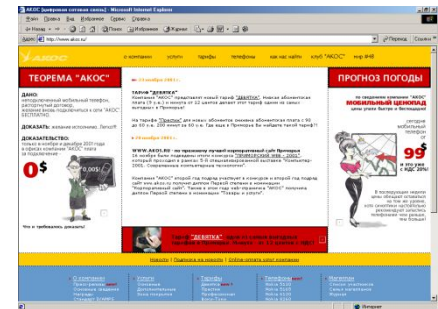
АКОС [цифровая сотовая связь] - Microsoft Internet Explorer

Файл Правка Вид Избранное Сервис Справка

Назад Поиск Избранное Журнал

Адрес http://www.akos.ru/ Переход Ссылки

о компании услуги тарифы телефоны как нас найти клуб "АКОС" мир ВНВ

ТЕОРЕМА "АКОС"

ДАНО: неограниченный мобильный телефон, распознутый договор, желание всюду подключиться к сети "АКОС" БЕСПЛАТНО.

ДОКАЗАТЬ: желание исполнимо. Легко!!

ДОКАЗАТЕЛЬСТВО: только в ноябре и декабре 2001 года в офисах компании "АКОС" плата за подключение

0$

Что и требовалось доказать!

14 ноября 2001 г.

ТАРИФ "ДЕВЯТКА"

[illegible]

ПРОГНОЗ ПОГОДЫ

МОБИЛЬНЫЙ ЦЕНОПАД

99$

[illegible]

Тариф "ДЕВЯТКА"

Новости | Подписка на новости | Online-отчеты сайт компании

О компании

Услуги

Тарифы

Телефоны

Магазин

Интернет